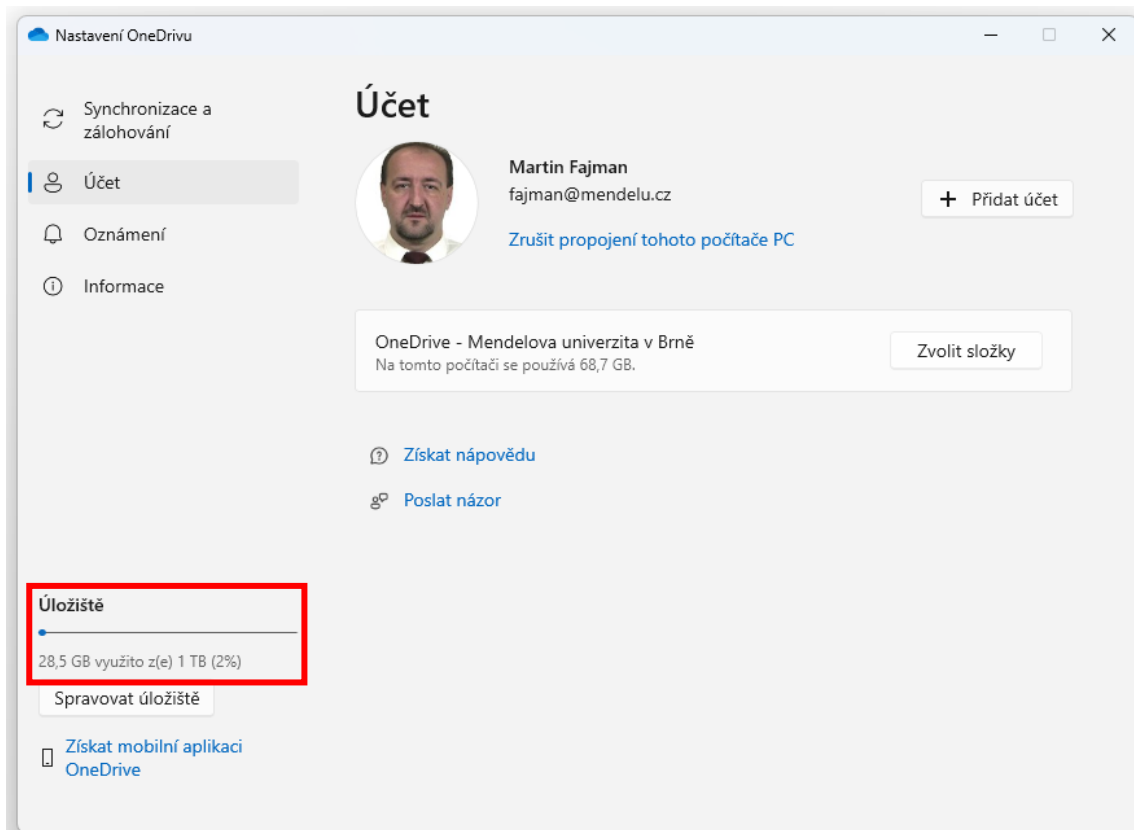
Nastavení OneDrivu

Synchronizace a zálohování

Účet

Oznámení

Informace

Účet

Martin Fajman
fajman@mendelu.cz

Zrušit propojení tohoto počítače PC

+ Přidat účet

OneDrive - Mendelova univerzita v Brně
Na tomto počítači se používá 68,7 GB.

Zvolit složky

Získat nápovědu

Poslat názor

Úložiště

28,5 GB využito z(e) 1 TB (2%)

Spravovat úložiště

Získat mobilní aplikaci OneDrive